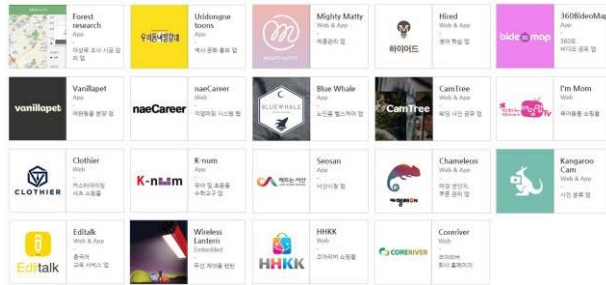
Forest research
App
아생화 조사 시공 관리 앱

우리동네 열풍경
Uridongne toons
App
역사 문화 홍보 앱

MIGHTY MATTY
Mighty Matty
App
매출관리 앱

하이어드
Hired
Web & App
영어 학습 앱

bideomap
360BideoMap
Web
360도 비디오 공유 앱

vanillapet
Vanillapet
App
애완동물 분양 앱

naeCareer
naeCareer
Web
직업처방 시스템 웹

BLUEWHALE
Blue Whale
App
소핑몰 헬스케어 앱

CamTree
CamTree
Web & App
사진 공유 앱

I'm Mom
Web
육아용품 쇼핑몰

CLOTHIER
Clothier
App
커스터마이징 셔츠 쇼핑몰

K-num
K-num
Web
유아 및 초등용 수학교구 앱

Seosan
Web & App
서산시청 앱

Chameleos
Web & App
패션 관리자, 쿠폰 관리 앱

Kangaroo Cam
Web & App
사진 공유 앱

Editalk
Editalk
App
중국어 교육 서비스 앱

Wireless Lantern
Embedded
무선 제어용 랜턴

HHKK
HHKK
Web & App
모바일 쇼핑몰

CORERIVER
Coreriver
Web
코어리버, 회사 홈페이지